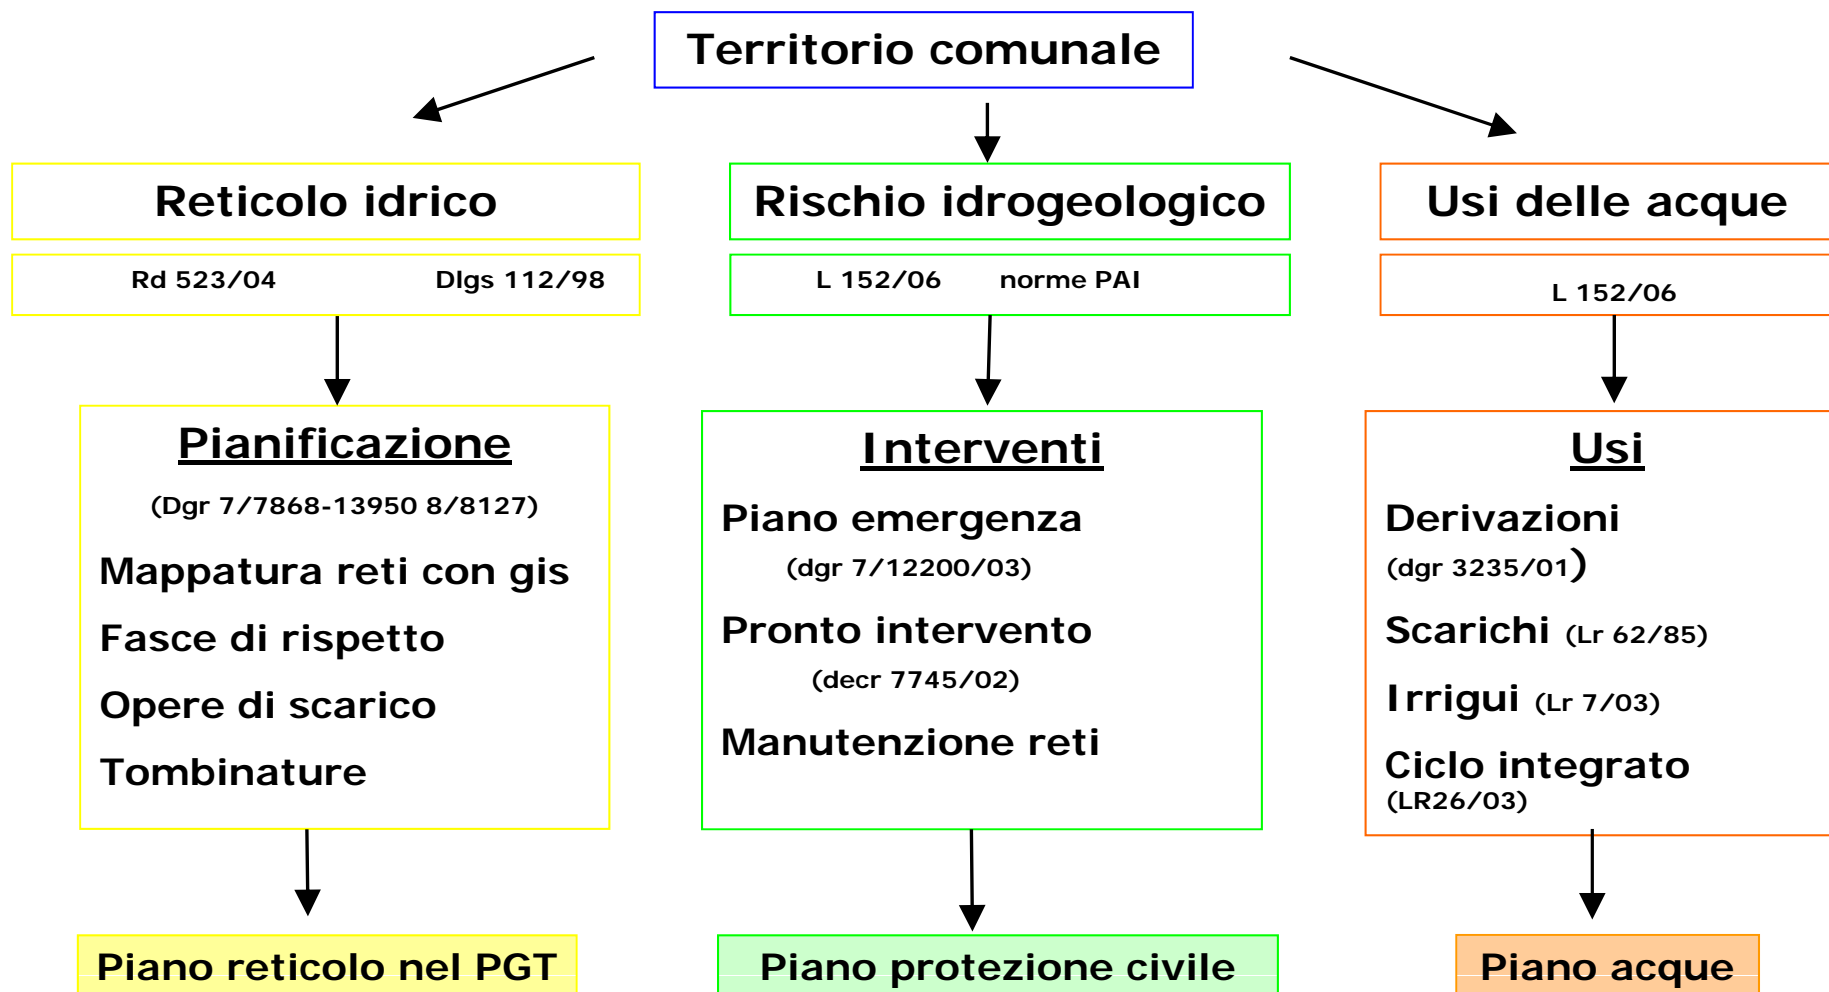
Territorio comunale

Reticolo idrico

Rd 523/04 Dlgs 112/98

Pianificazione

(Dgr 7/7868-13950 8/8127)

Mappatura reti con gis

Fasce di rispetto

Opere di scarico

Tombinature

Piano reticolo nel PGT

Rischio idrogeologico

L 152/06 norme PAI

Interventi

Piano emergenza

(dgr 7/12200/03)

Pronto intervento

(decr 7745/02)

Manutenzione reti

Piano protezione civile

Usi delle acque

L 152/06

Usi

Derivazioni

(dgr 3235/01)

Scarichi (Lr 62/85)

Irrigui (Lr 7/03)

Ciclo integrato

(LR26/03)

Piano acque